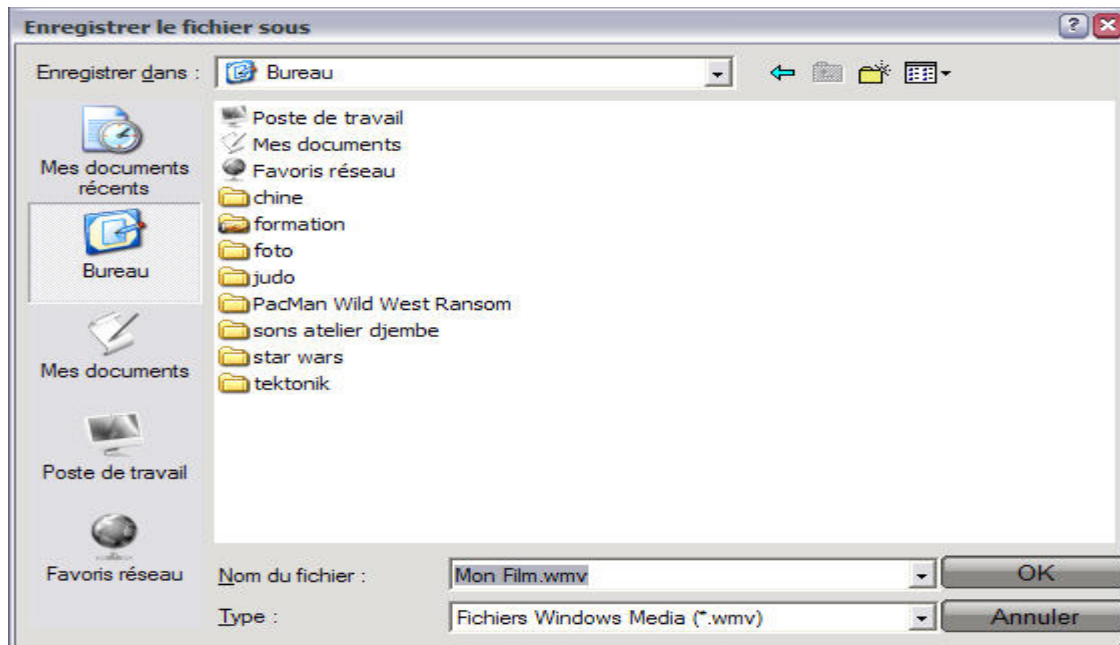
Enregistrer le fichier sous

Enregistrer dans : Bureau

Mes documents récents

Bureau

Mes documents

Poste de travail

Favoris réseau

Poste de travail
Mes documents
Favoris réseau
chine
formation
foto
judo
PacMan Wild West Ransom
sons atelier djembe
star wars
tektonik

Nom du fichier : Mon Film.wmv

OK

Type : Fichiers Windows Media (*.wmv)

Annuler